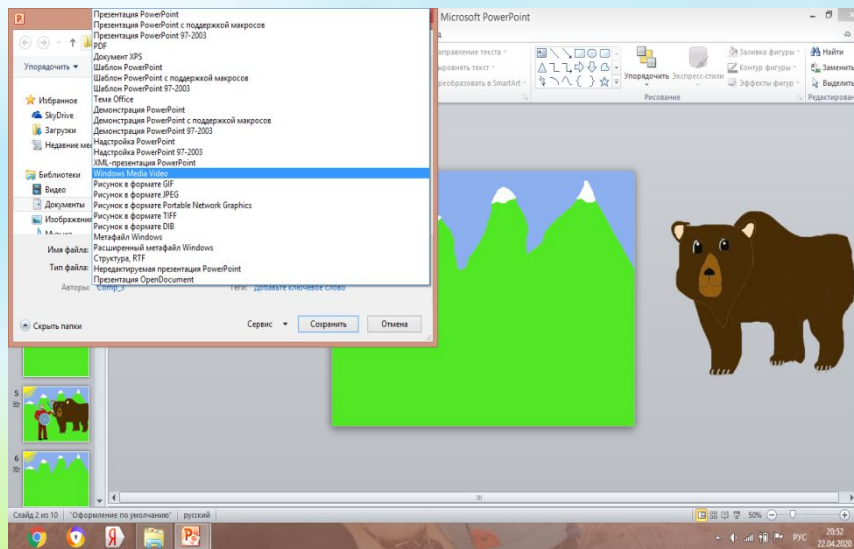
Презентация PowerPoint
Презентация PowerPoint с поддержкой макросов
Презентация PowerPoint 97-2003
PDF
Документ XPS
Шаблон PowerPoint
Шаблон PowerPoint с поддержкой макросов
Шаблон PowerPoint 97-2003
Тема Office
Демонстрация PowerPoint
Демонстрация PowerPoint с поддержкой макросов
Демонстрация PowerPoint 97-2003
Надстройка PowerPoint
Надстройка PowerPoint 97-2003
XML-презентация PowerPoint
Windows Media Video
Рисунок в формате GIF
Рисунок в формате JPEG
Рисунок в формате Portable Network Graphics
Рисунок в формате TIFF
Рисунок в формате DIB
Метафайл Windows
Расширенный метафайл Windows
Структура, RTF
Нередактируемая презентация PowerPoint
Презентация OpenDocument

Microsoft PowerPoint

Упорядочить
Избранное
SkyDrive
Загрузки
Недавние мес
Библиотеки
Видео
Документы
Изображения
Музыка
Имя файла:
Тип файла:
Авторы: Comp_5
Теги: Добавьте ключевое слово
Скрыть папки
Сервис
Сохранить
Отмена

аправление текста
ровнять текст
реобразовать в SmartArt
Упорядочить
Экспресс-стили
Заливка фигуры
Контур фигуры
Эффекты фигур
Рисование
Найти
Заменить
Выделить
Редактирован

5
6

Слайд 2 из 10 "Оформление по умолчанию" русский
50%
РУС
20:52
22.04.2020